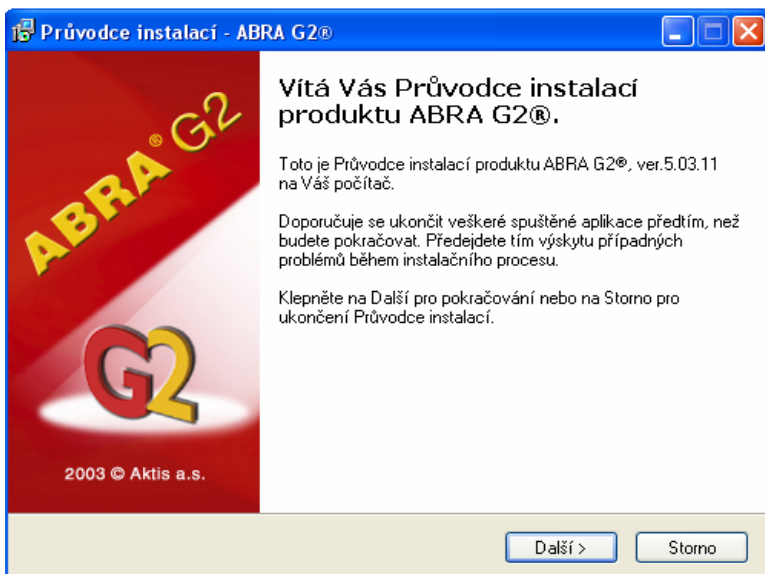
Průvodce instalací - ABRA G2®

ABRA® G2

G2

2003 © Aktis a.s.

Vítá Vás Průvodce instalací produktu ABRA G2®.

Toto je Průvodce instalací produktu ABRA G2®, ver.5.03.11 na Váš počítač.

Doporučuje se ukončit veškeré spuštěné aplikace předtím, než budete pokračovat. Předejdete tím výskytu případných problémů během instalačního procesu.

Klepněte na Další pro pokračování nebo na Storno pro ukončení Průvodce instalací.

Další >

Storno